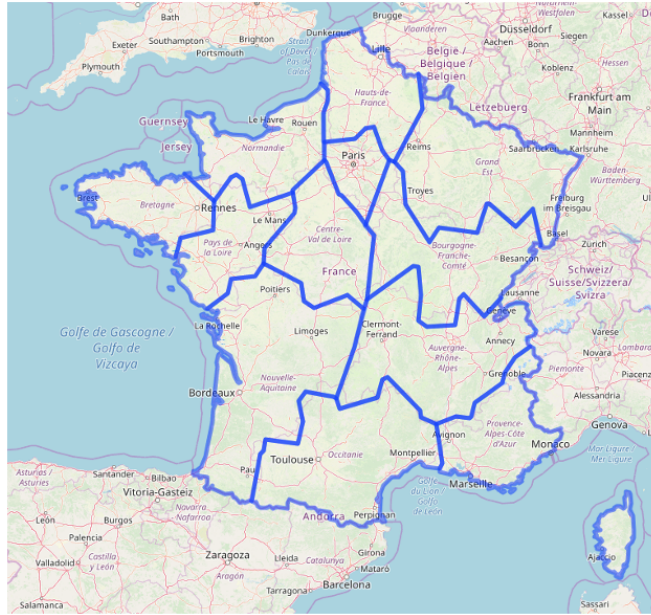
Bath
Exeter
Southampton
Brighton
Plymouth
Portsmouth
Strait of Dover / Pas de Calais
Dunkerque
Brugge
Vlaanderen
Lille
Belgie / Belgique / Belgien
Düsseldorf
Nordrhein-Westfalen
Aachen
Bonn
Siegen
Koblenz
Hessen
Frankfurt am Main
Letzebuerg
Mannheim
Saarbrücken
Karlsruhe
Baden-Württemberg
Freiburg im Breisgau
Basel
Zurich
Guernsey
Jersey
Le Havre
Rouen
Hauts-de-France
Normandie
Paris
Reims
Grand Est
Brest
Bretagne
Rennes
Le Mans
Troyes
Centre-Val de Loire
Pays de la Loire
Angers
France
Bourgogne-Franche-Comté
Besançon
Schweiz/Suisse/Svizzera/Svizra
Lausanne
Genève
Poitiers
La Rochelle
Limoges
Clermont-Ferrand
Annecy
Golfe de Gascogne / Golfo de Vizcaya
Auvergne-Rhône-Alpes
Varese
Novara
Grenoble
Piemonte
Nouvelle-Aquitaine
Bordeaux
Alessandria
Piacenza
Genova
Provence-Alpes-Côte d'Azur
Avignon
Monaco
Mar Ligure / Mer Ligure
Toulouse
Occitanie
Montpellier
Pau
Asturias / Asturies
Santander
Bilbao
Vitoria-Gasteiz
Golfe du Lion / Golf dau Leon
Marseille
Navarra / Nafarroa
León
Burgos
Andorra
Perpignan
Palencia
Castilla y León
Valladolid
Zaragoza
Lleida
Catalunya
Girona
Mataró
Aragón
Tarragona
Barcelona
Ajaccio
Salamanca
Sassari